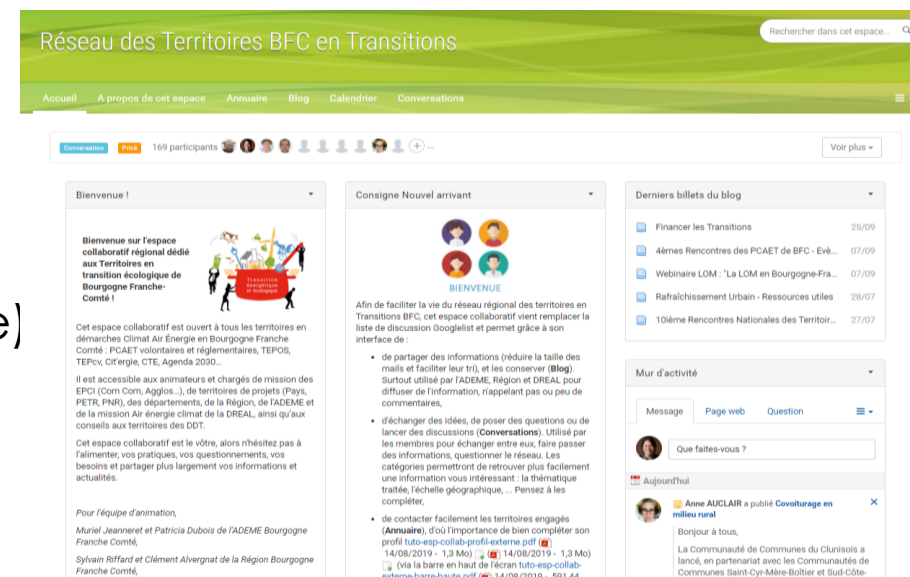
Réseau des Territoires BFC en Transitions

Rechercher dans cet espace...

Accueil A propos de cet espace Annuaire Blog Calendrier Conversations

Conversation Privé 169 participants

Voir plus

e)

Bienvenue !

Bienvenue sur l'espace collaboratif régional dédié aux Territoires en transition écologique de Bourgogne Franche-Comté !

Transition énergétique et écologique

Cet espace collaboratif est ouvert à tous les territoires en démarches Climat Air Énergie en Bourgogne Franche Comté : PCAET volontaires et réglementaires, TEPOS, TEPcv, Cit'ergie, CTE, Agenda 2030...

Il est accessible aux animateurs et chargés de mission des EPCI (Com Com, Agglos...), de territoires de projets (Pays, PETR, PNR), des départements, de la Région, de l'ADEME et de la mission Air énergie climat de la DREAL, ainsi qu'aux conseils aux territoires des DDT.

Cet espace collaboratif est le vôtre, alors n'hésitez pas à l'alimenter, vos pratiques, vos questionnements, vos besoins et partager plus largement vos informations et actualités.

Pour l'équipe d'animation,

Muriel Jeanneret et Patricia Dubois de l'ADEME Bourgogne Franche Comté,

Sylvain Riffard et Clément Alvergnat de la Région Bourgogne Franche Comté,

Consigne Nouvel arrivant

BIENVENUE

Afin de faciliter la vie du réseau régional des territoires en Transitions BFC, cet espace collaboratif vient remplacer la liste de discussion Googlelist et permet grâce à son interface de :

• de partager des informations (réduire la taille des mails et faciliter leur tri), et les conserver (Blog). Surtout utilisé par l'ADEME, Région et DREAL pour diffuser de l'information, n'appelant pas ou peu de commentaires,

• d'échanger des idées, de poser des questions ou de lancer des discussions (Conversations). Utilisé par les membres pour échanger entre eux, faire passer des informations, questionner le réseau. Les catégories permettront de retrouver plus facilement une information vous intéressant : la thématique traitée, l'échelle géographique, ... Pensez à les compléter,

• de contacter facilement les territoires engagés (Annuaire), d'où l'importance de bien compléter son profil tuto-esp-collab-profil-externe.pdf 14/08/2019 - 1,3 Mo) 14/08/2019 - 1,3 Mo) (via la barre en haut de l'écran tuto-esp-collab-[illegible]

Derniers billets du blog

Financer les Transitions 25/09
4èmes Rencontres des PCAET de BFC - Evè... 07/09
Webinaire LOM : "La LOM en Bourgogne-Fra... 07/09
Rafraîchissement Urbain - Ressources utiles 28/07
10ième Rencontres Nationales des Territoir... 27/07

Mur d'activité

Message Page web Question

Que faites-vous ?

Aujourd'hui

Anne AUCLAIR a publié Covoiturage en milieu rural

Bonjour à tous,

La Communauté de Communes du Clunisois a lancé, en partenariat avec les Communautés de Communes Saint-Cyr-Mère-Boîtier et Sud-Côte-